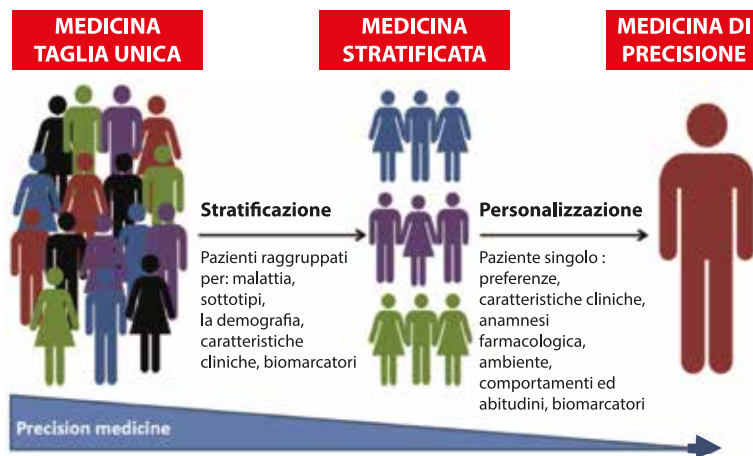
MEDICINA TAGLIA UNICA

MEDICINA STRATIFICATA

MEDICINA DI PRECISIONE

Stratificazione

Pazienti raggruppati per: malattia, sottotipi, la demografia, caratteristiche cliniche, biomarcatori

Personalizzazione

Paziente singolo : preferenze, caratteristiche cliniche, anamnesi farmacologica, ambiente, comportamenti ed abitudini, biomarcatori

Precision medicine